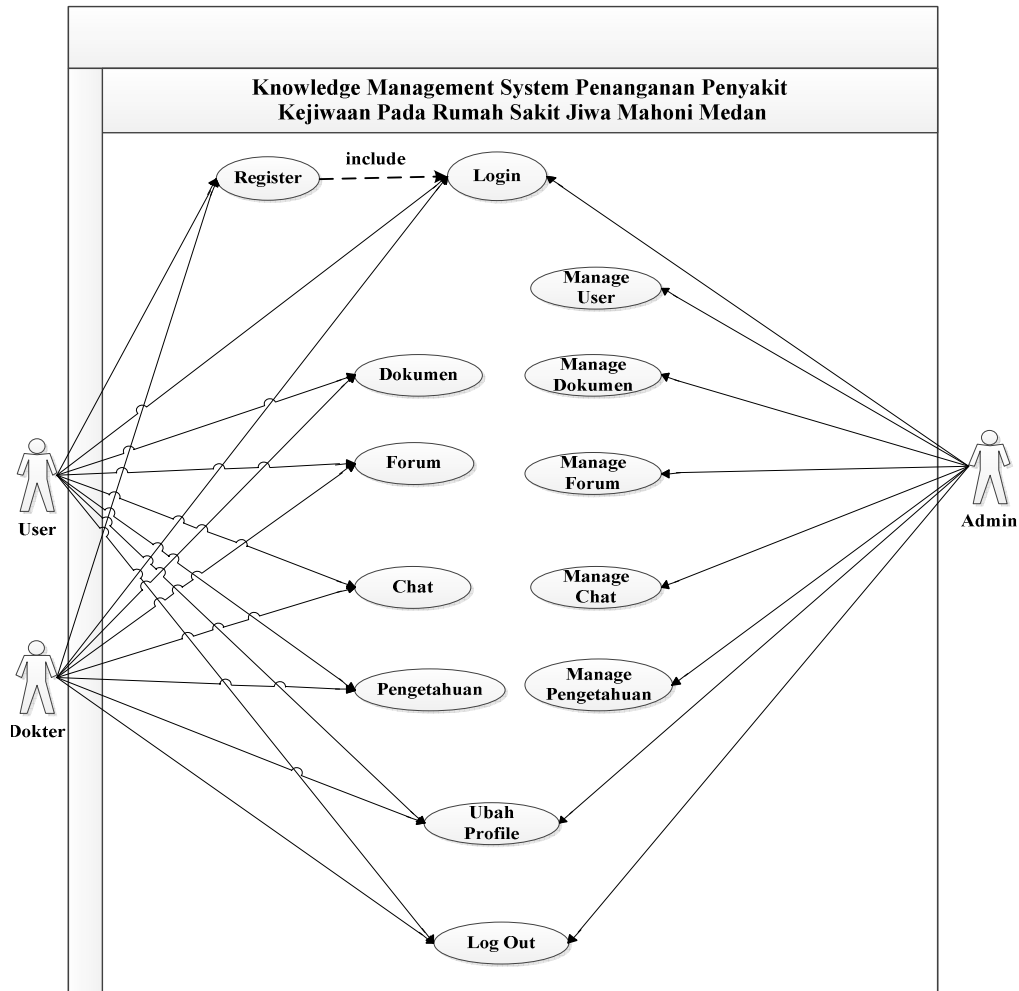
Knowledge Management System Penanganan Penyakit Kejiwaan Pada Rumah Sakit Jiwa Mahoni Medan

include

Register

Login

Manage User

Dokumen

Manage Dokumen

Forum

Manage Forum

User

Admin

Chat

Manage Chat

Pengetahuan

Manage Pengetahuan

Dokter

Ubah Profile

Log Out